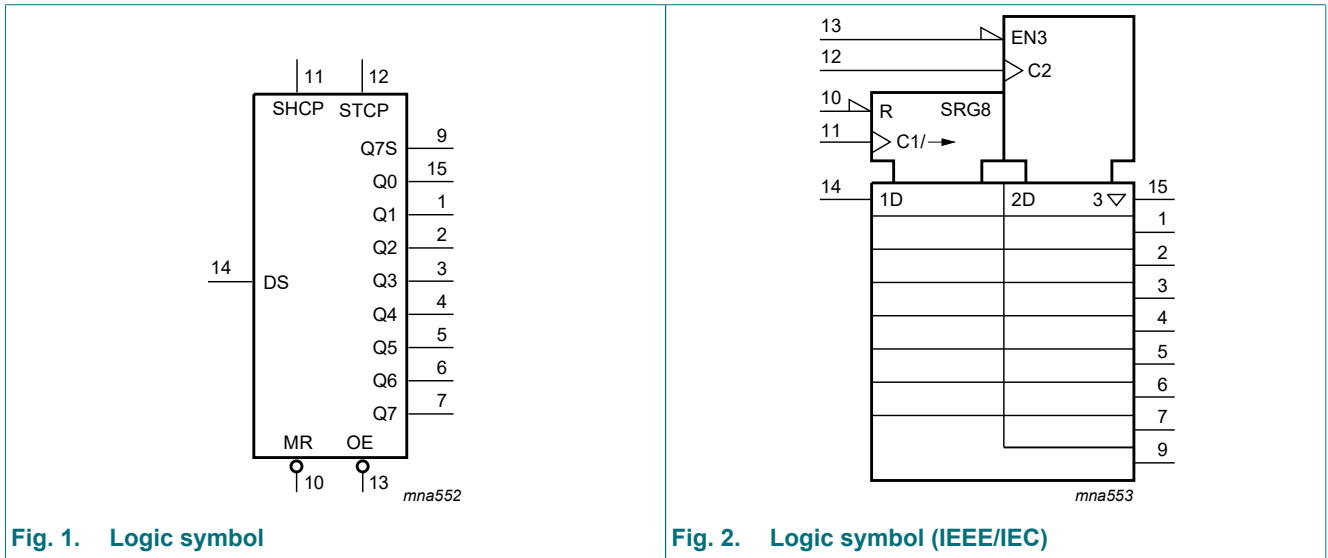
11 12
SHCP STCP
Q7S 9
Q0 15
Q1 1
Q2 2
14 DS
Q3 3
Q4 4
Q5 5
Q6 6
Q7 7
MR OE
10 13
mna552

Fig. 1. Logic symbol

13 EN3
12 C2
10 R SRG8
11 C1/→
14 1D 2D 3▽ 15
1
2
3
4
5
6
7
9
mna553

Fig. 2. Logic symbol (IEEE/IEC)